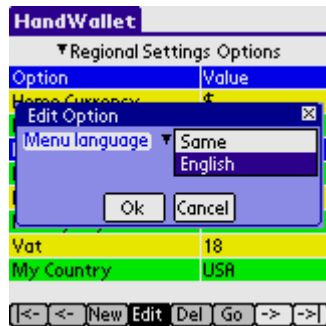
HandWallet

▼Regional Settings Options

| Option | Value |
|---|---|
| Home Currency | $ |
| Vat | 18 |
| My Country | USA |

Edit Option

Menu language ▼ Same
English

Ok Cancel

|<- <- New Edit Del Go -> ->|